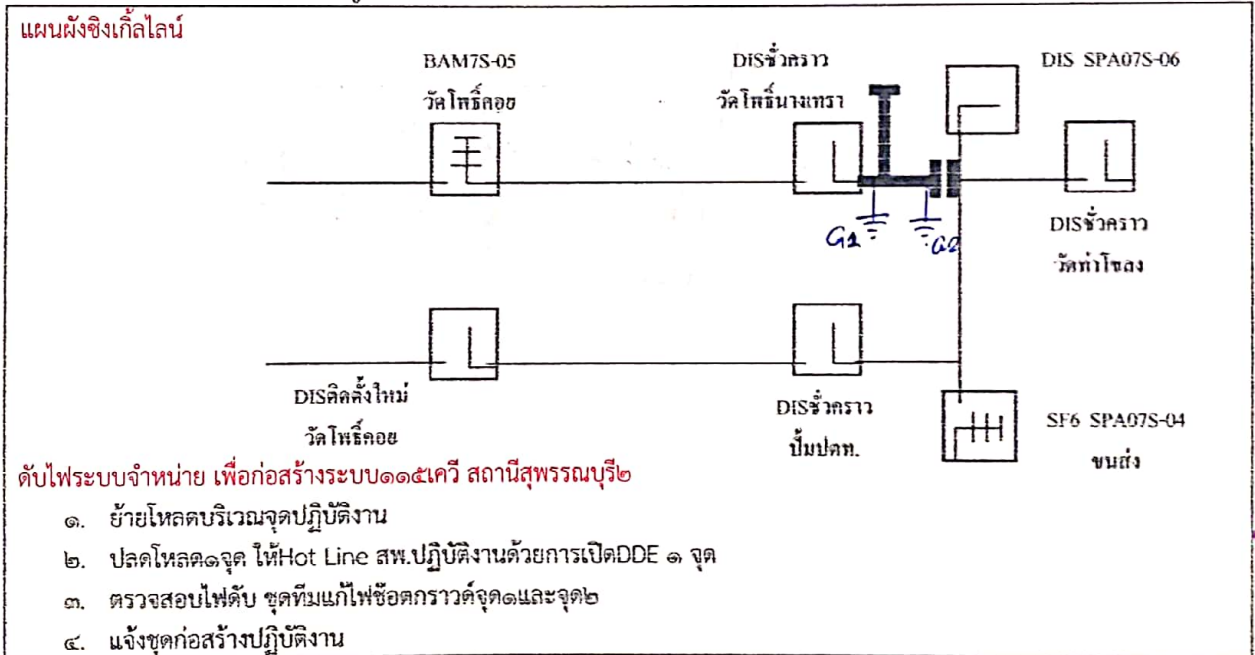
แผนผังซิงเกิ้ลไลน์

BAM7S-05
วัดโพธิ์ลอย

DISชั่วคราว
วัดโพธิ์นางเทรา

DIS SPA07S-06

DISชั่วคราว
วัดท่าโขลง

G1

G2

DISติดตั้งใหม่
วัดโพธิ์ลอย

DISชั่วคราว
ปั๊มปตท.

SF6 SPA07S-04
ขนส่ง

ดับไฟระบบจำหน่าย เพื่อก่อสร้างระบบ๑๑๕เควี สถานีสุพรรณบุรี๒

๑. ย้ายโหลดบริเวณจุดปฏิบัติงาน

๒. ปลดโหลด๑จุด ให้Hot Line สพ.ปฏิบัติงานด้วยการเปิดDDE ๑ จุด

๓. ตรวจสอบไฟดับ ชุดทีมแก้ไฟช๊อตกราวด์จุด๑และจุด๒

๔. แจ้งชุดก่อสร้างปฏิบัติงาน